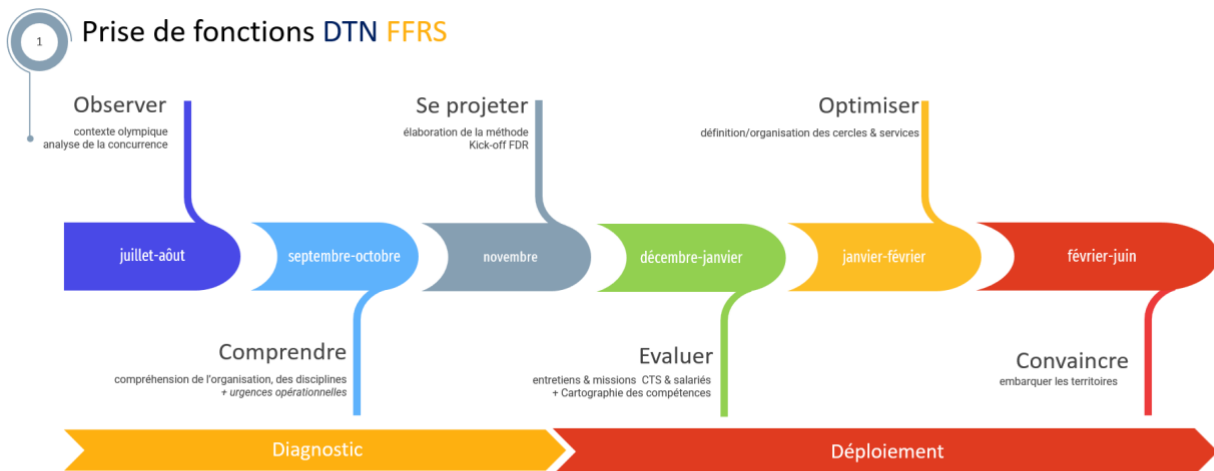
1

Prise de fonctions DTN FFRS

Observer
contexte olympique
analyse de la concurrence

Se projeter
élaboration de la méthode
Kick-off FDR

Optimiser
définition/organisation des cercles & services

juillet-août

septembre-octobre

novembre

décembre-janvier

janvier-février

février-juin

Comprendre
compréhension de l'organisation, des disciplines
+ urgences opérationnelles

Evaluer
entretiens & missions CTS & salariés
+ Cartographie des compétences

Convaincre
embarquer les territoires

Diagnostic

Déploiement